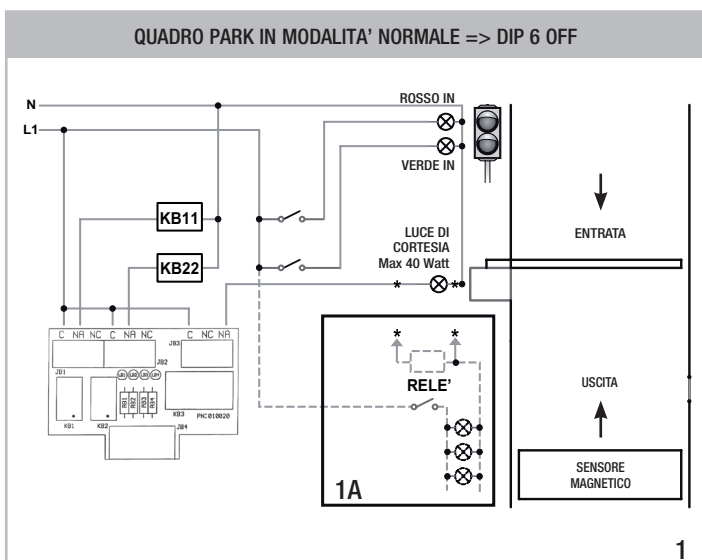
QUADRO PARK IN MODALITA' NORMALE => DIP 6 OFF

N
L1
ROSSO IN
VERDE IN
KB11
KB22
LUCE DI CORTESIA Max 40 Watt
ENTRATA
*
*
C NA NC C NA NC
C NC NA
JB1
JB2
JB3
LD1 LD2 LD3 LD4
RB1 RB2 RB3 RB4
KB1
KB2
KB3
PHC018020
JB4
*
*
RELE'
1A
USCITA
SENSORE MAGNETICO

1